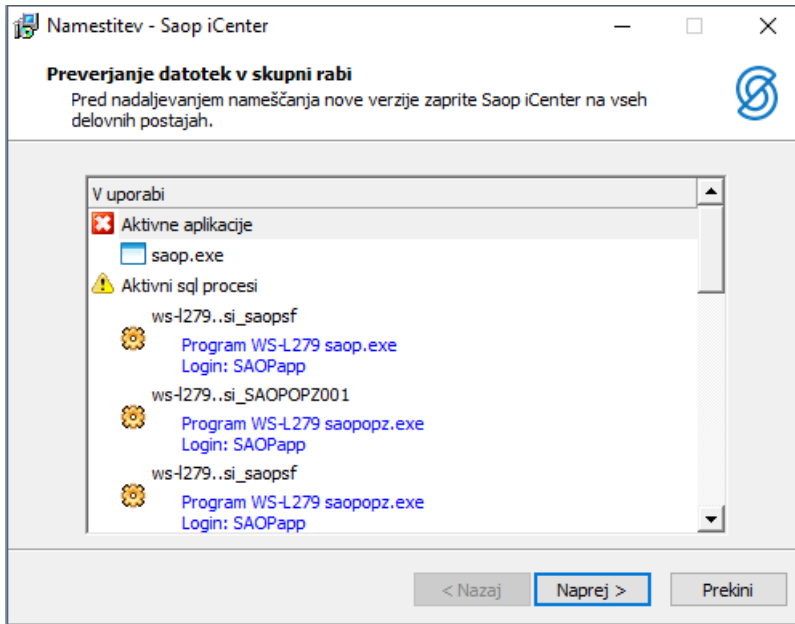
Namestitev - Saop iCenter

Preverjanje datotek v skupni rabi
Pred nadaljevanjem nameščanja nove verzije zaprite Saop iCenter na vseh delovnih postajah.

V uporabi
Aktivne aplikacije
saop.exe
Aktivni sql procesi
ws-l279..si_saopsf
Program WS-L279 saop.exe
Login: SAOPapp
ws-l279..si_SAOPOPZ001
Program WS-L279 saopopz.exe
Login: SAOPapp
ws-l279..si_saopsf
Program WS-L279 saopopz.exe
Login: SAOPapp

< Nazaj
Naprej >
Prekini